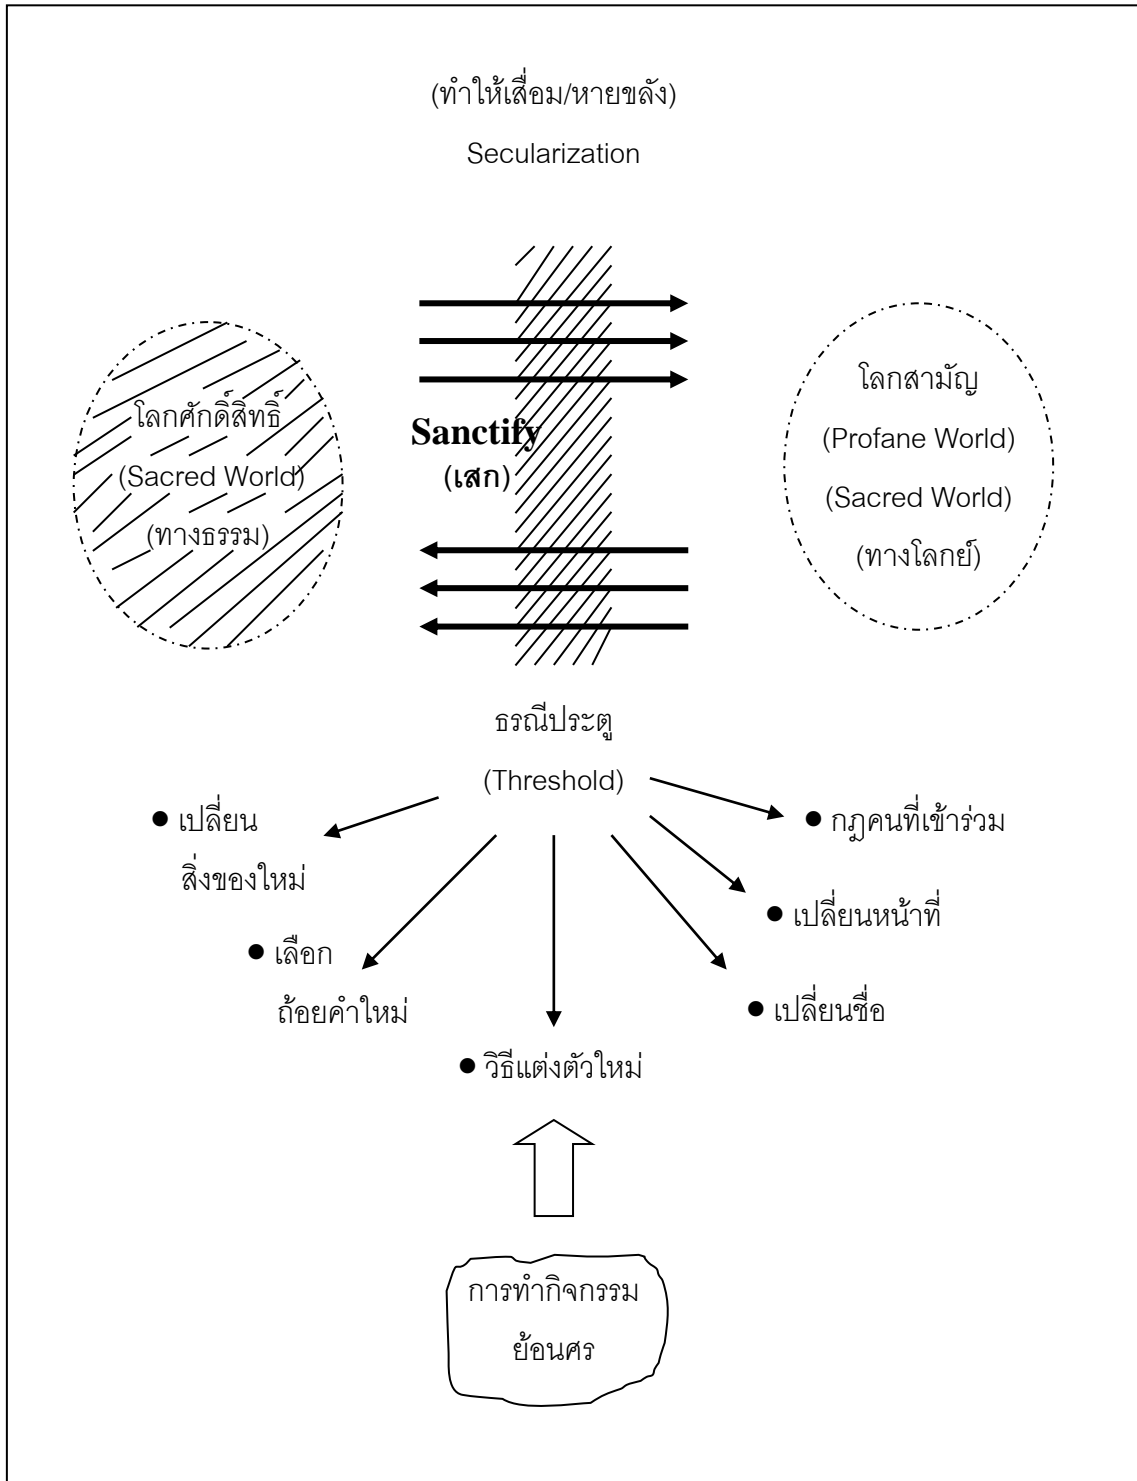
(ทำให้เสื่อม/หายขลัง)

Secularization

โลกศักดิ์สิทธิ์

(Sacred World)

(ทางธรรม)

Sanctify

(เสก)

โลกสามัญ

(Profane World)

(Sacred World)

(ทางโลกย์)

ธรณีประตู

(Threshold)

● เปลี่ยน สิ่งของใหม่

● กฎคนที่เข้าร่วม

● เปลี่ยนหน้าที่

● เลือก ถ้อยคำใหม่

● เปลี่ยนชื่อ

● วิธีแต่งตัวใหม่

การทำกิจกรรม ย้อนศร